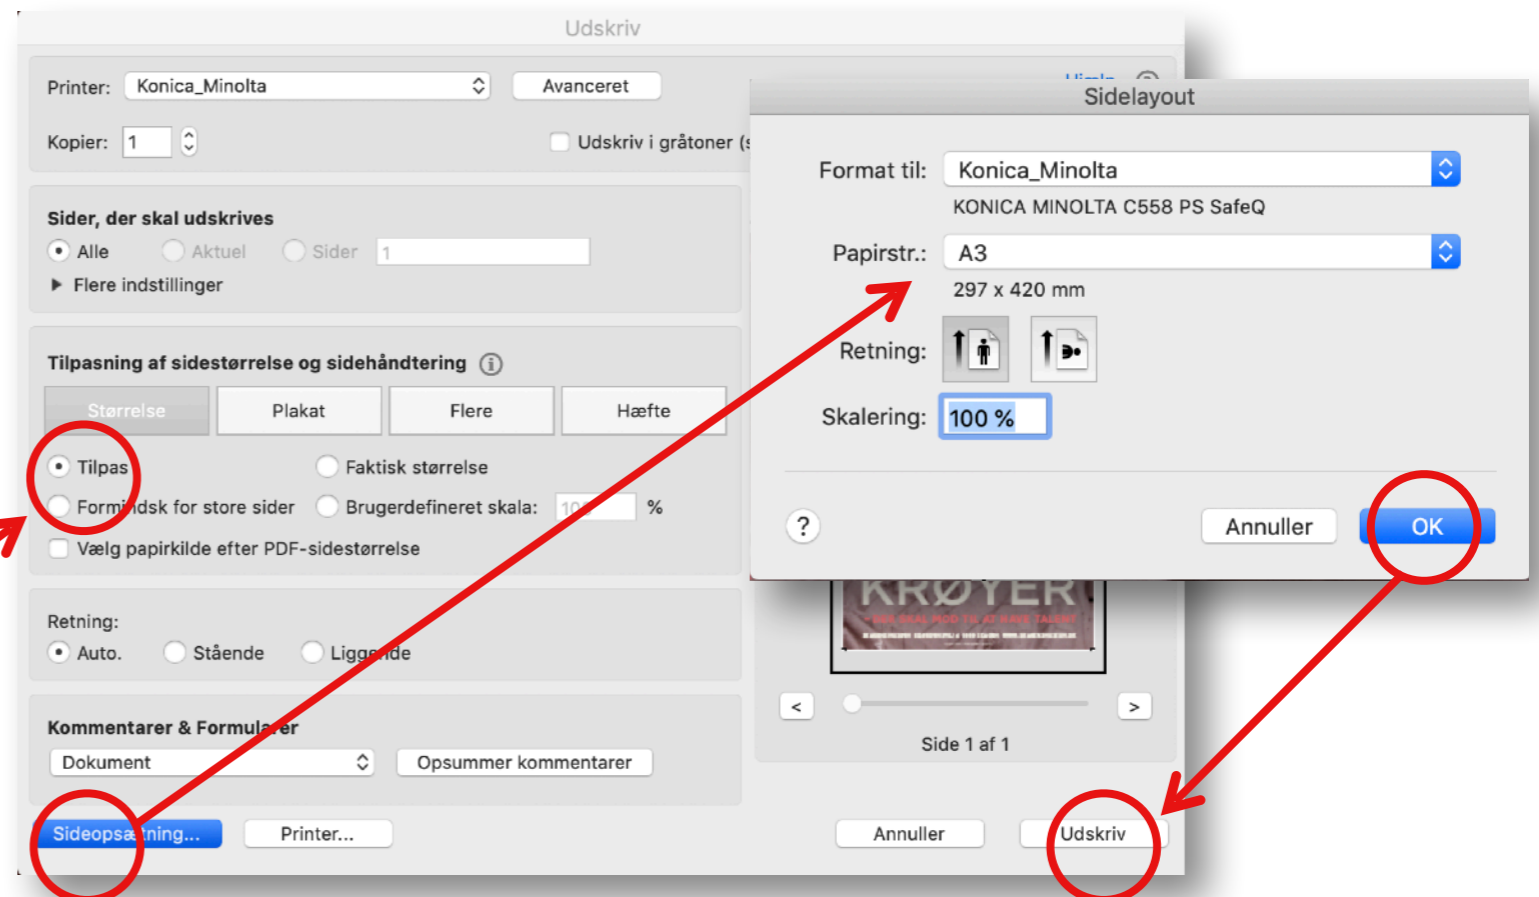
Udskriv

Printer: Konica_Minolta
Avanceret
Hjælp

Kopier: 1
Udskriv i gråtoner (s

Sider, der skal udskrives
Alle
Aktuel
Sider 1
Flere indstillinger

Tilpasning af sidestørrelse og sidehåndtering
Størrelse
Plakat
Flere
Hæfte
Tilpas
Faktisk størrelse
Formindsk for store sider
Brugerdefineret skala: 10 %
Vælg papirkilde efter PDF-sidestørrelse

Retning:
Auto.
Stående
Liggende

Kommentarer & Formularer
Dokument
Opsummer kommentarer

Sideopsætning...
Printer...
Annuller
Udskriv

Sidelayout

Format til: Konica_Minolta
KONICA MINOLTA C558 PS SafeQ
Papirstr.: A3
297 x 420 mm
Retning:
Skalering: 100 %
?
Annuller
OK

KRØYER

<
>
Side 1 af 1